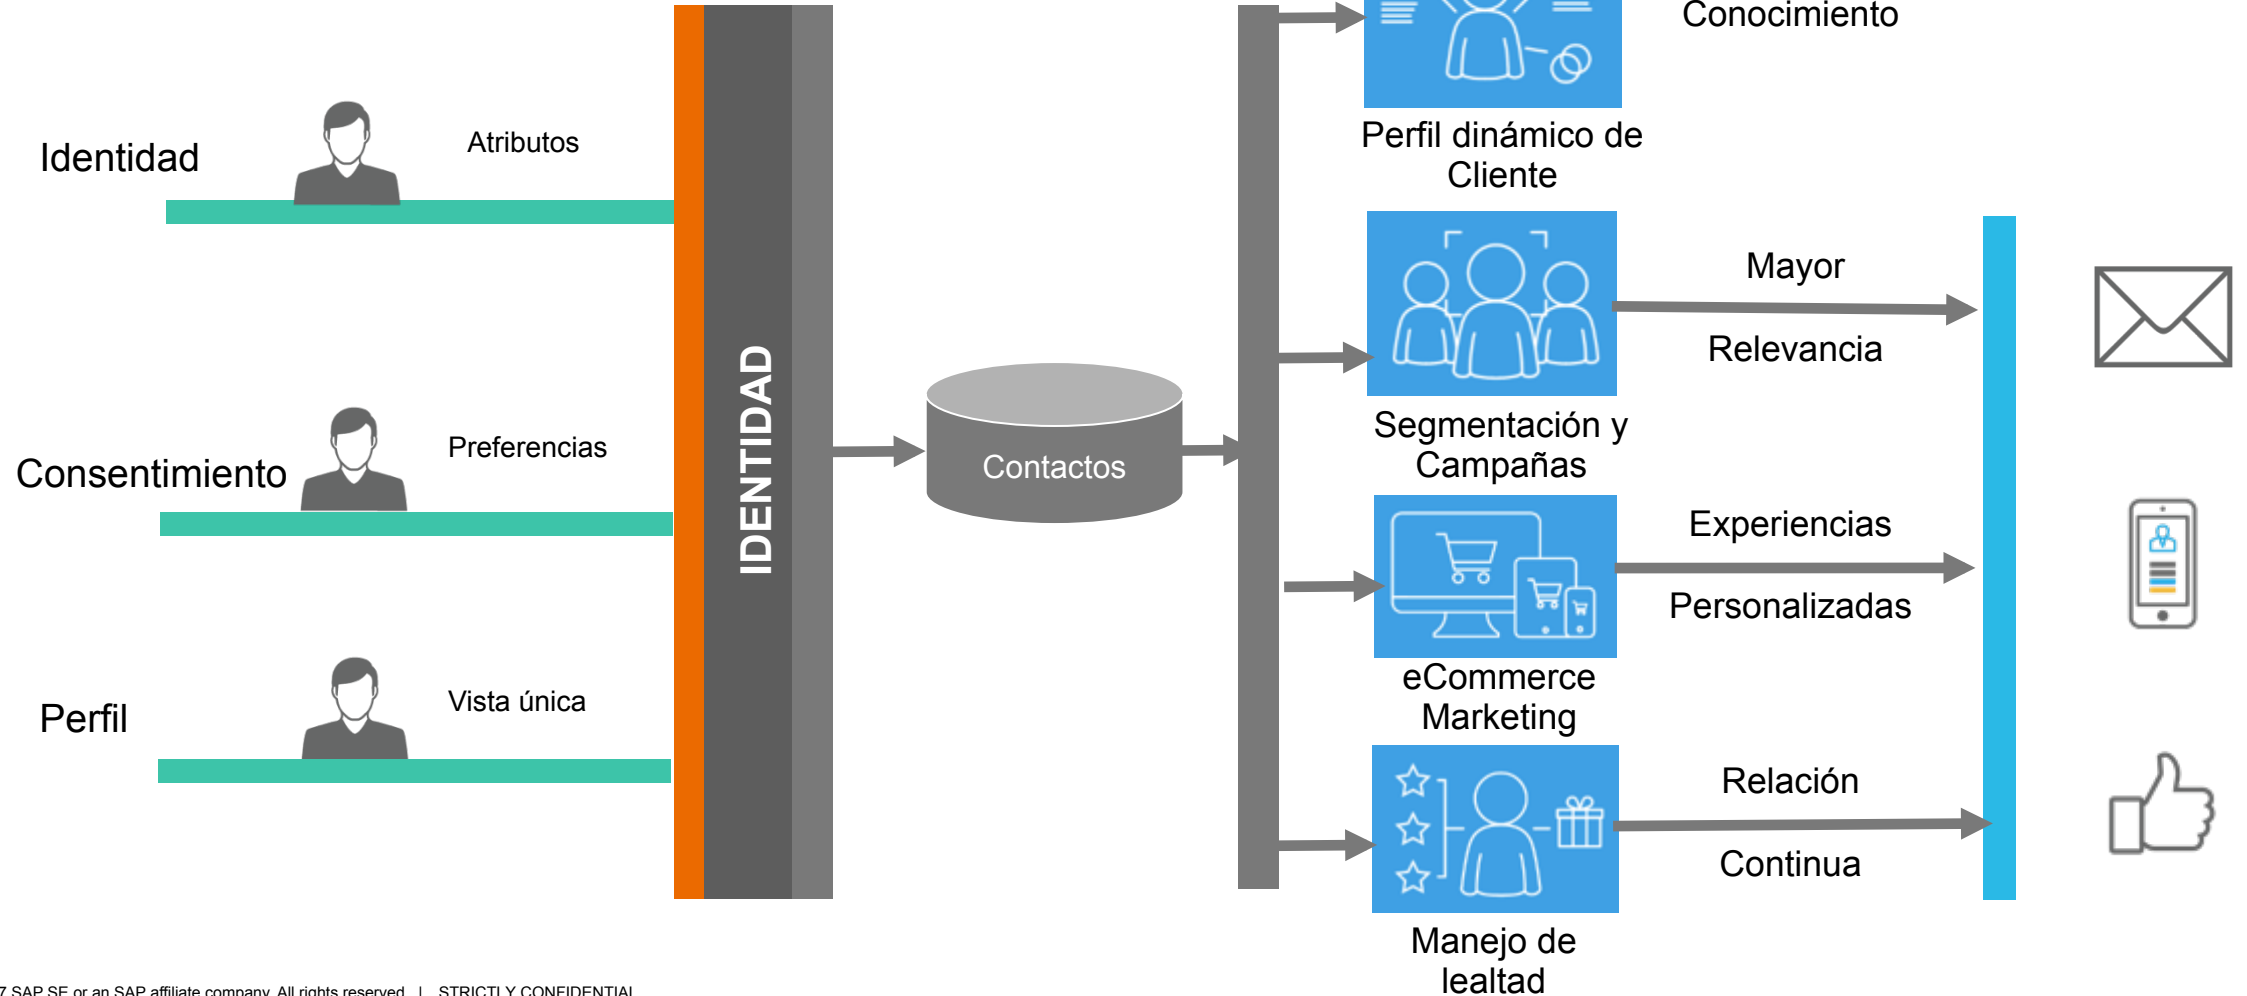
Conocimiento

Identidad

Atributos

Consentimiento

Preferencias

Perfil

Vista única

IDENTIDAD

Contactos

Perfil dinámico de Cliente

Segmentación y Campañas

eCommerce Marketing

Manejo de lealtad

Mayor

Relevancia

Experiencias

Personalizadas

Relación

Continua

7 SAP SE or an SAP affiliate company. All rights reserved. | STRICTLY CONFIDENTIAL